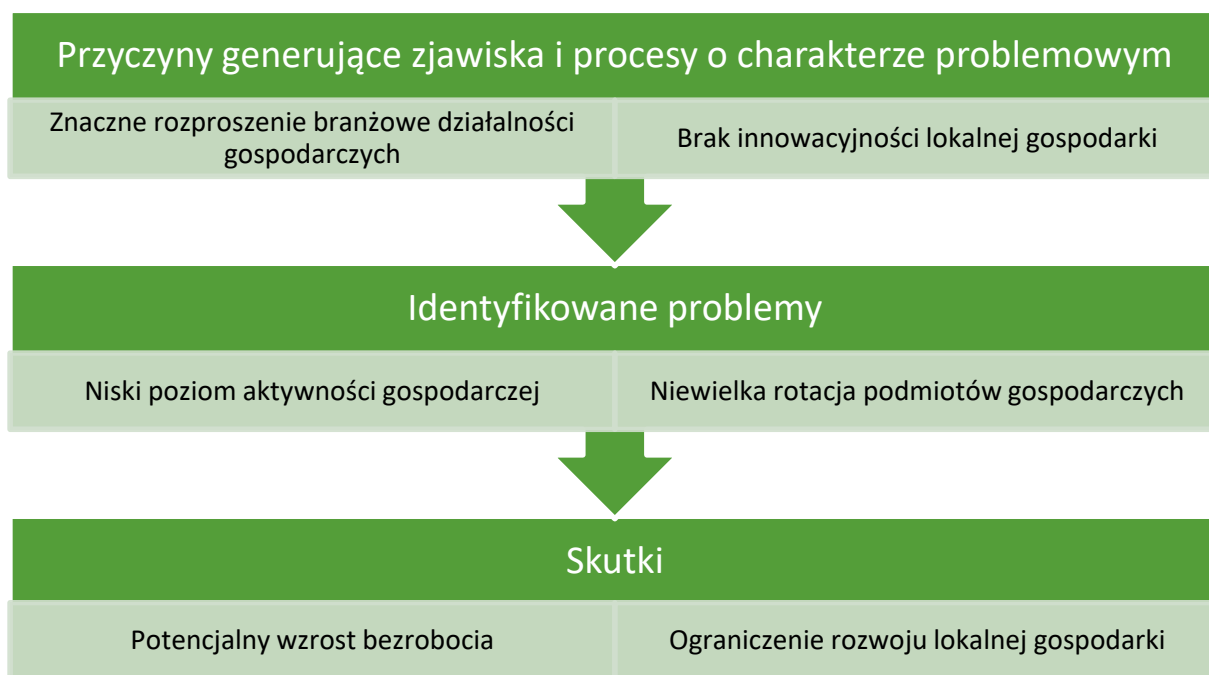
Przyczyny generujące zjawiska i procesy o charakterze problemowym

Znaczne rozproszenie branżowe działalności gospodarczych

Brak innowacyjności lokalnej gospodarki

Identyfikowane problemy

Niski poziom aktywności gospodarczej

Niewielka rotacja podmiotów gospodarczych

Skutki

Potencjalny wzrost bezrobocia

Ograniczenie rozwoju lokalnej gospodarki